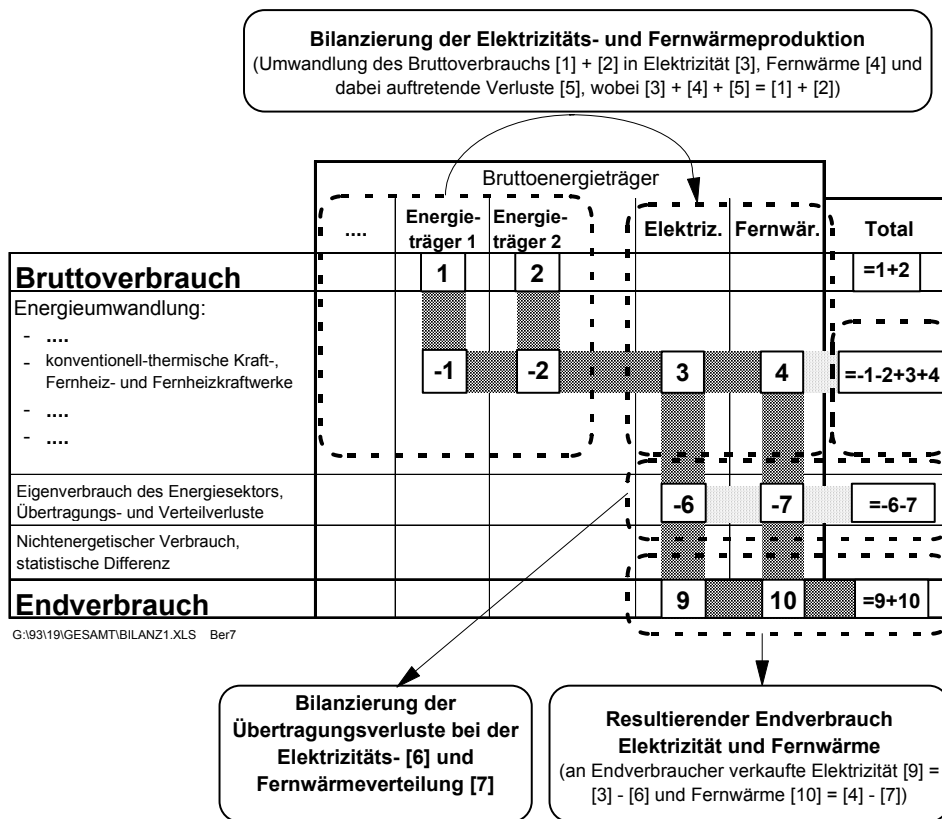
**Bilanzierung der Elektrizitäts- und Fernwärmeproduktion**
(Umwandlung des Bruttoverbrauchs [1] + [2] in Elektrizität [3], Fernwärme [4] und dabei auftretende Verluste [5], wobei [3] + [4] + [5] = [1] + [2])

Bruttoenergieträger

| | .... | Energieträger 1 | Energieträger 2 | Elektriz. | Fernwär. | Total |
|---|---|---|---|---|---|---|
| **Bruttoverbrauch** | | 1 | 2 | | | =1+2 |
| Energieumwandlung:<br>- ....<br>- konventionell-thermische Kraft-, Fernheiz- und Fernheizkraftwerke<br>- ....<br>- .... | | -1 | -2 | 3 | 4 | =-1-2+3+4 |
| Eigenverbrauch des Energiesektors, Übertragungs- und Verteilverluste | | | | -6 | -7 | =-6-7 |
| Nichtenergetischer Verbrauch, statistische Differenz | | | | | | |
| **Endverbrauch** | | | | 9 | 10 | =9+10 |

G:\93\19\GESAMT\BILANZ1.XLS Ber7

**Bilanzierung der Übertragungsverluste bei der Elektrizitäts- [6] und Fernwärmeverteilung [7]**

**Resultierender Endverbrauch Elektrizität und Fernwärme**
(an Endverbraucher verkaufte Elektrizität [9] = [3] - [6] und Fernwärme [10] = [4] - [7])